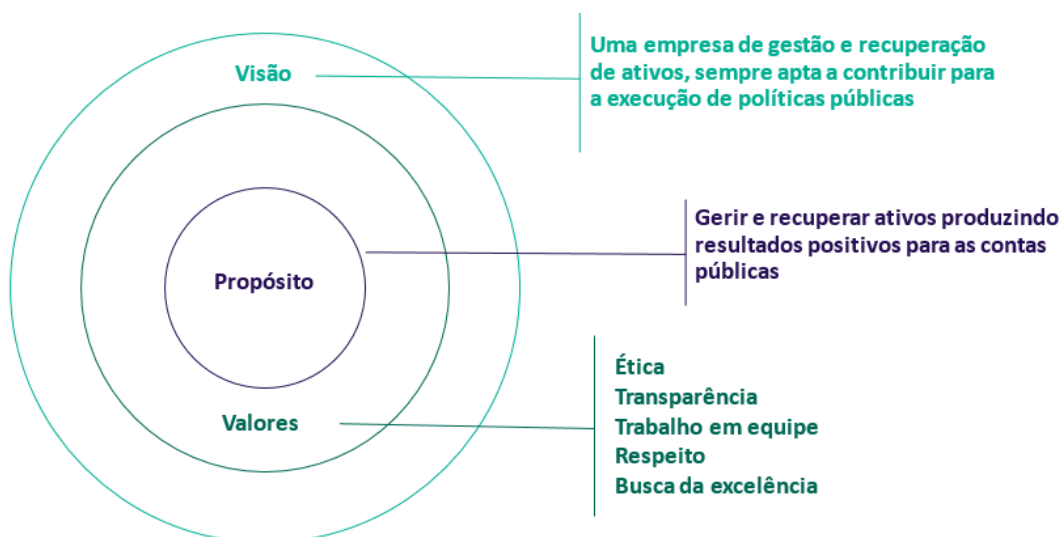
Visão

Uma empresa de gestão e recuperação de ativos, sempre apta a contribuir para a execução de políticas públicas

Propósito

Gerir e recuperar ativos produzindo resultados positivos para as contas públicas

Valores

Ética
Transparência
Trabalho em equipe
Respeito
Busca da excelência